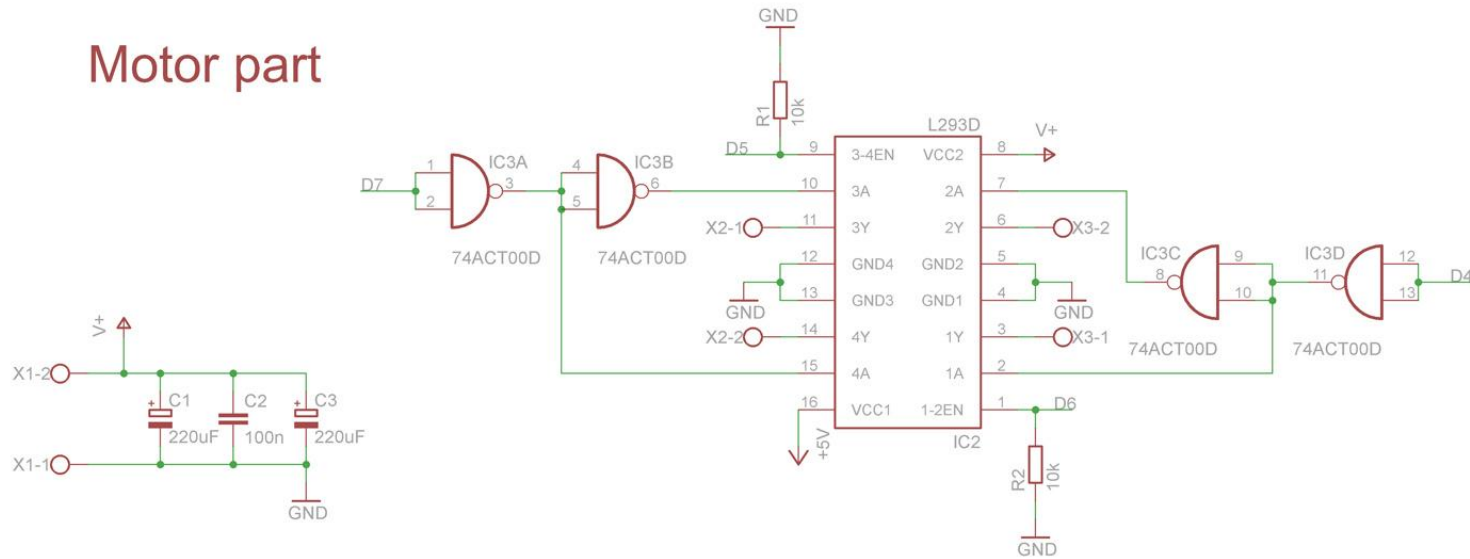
Motor part

GND
R1 10k
D5
L293D
V+
9 3-4EN VCC2 8
D7
1 IC3A
2 3
4 IC3B
5 6
10 3A 2A 7
X2-1 11 3Y 2Y 6 X3-2
74ACT00D
74ACT00D
12 GND4 GND2 5
GND
13 GND3 GND1 4
GND
IC3C
8 9
10
IC3D
11 12
13
D4
X2-2 14 4Y 1Y 3 X3-1
74ACT00D
74ACT00D
15 4A 1A 2
16 VCC1 1-2EN 1
D6
+5V
IC2
R2 10k
GND

V+
X1-2
C1 220uF
C2 100n
C3 220uF
X1-1
GND